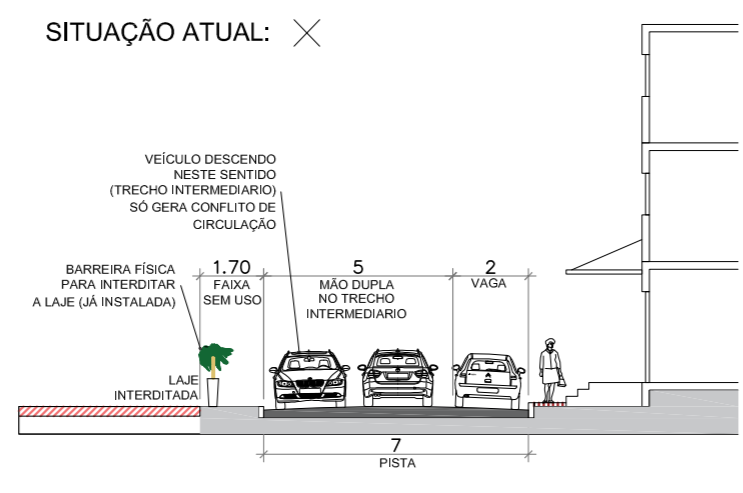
SITUAÇÃO ATUAL: ╳

VEÍCULO DESCENDO NESTE SENTIDO (TRECHO INTERMEDIARIO) SÓ GERA CONFLITO DE CIRCULAÇÃO

BARREIRA FÍSICA PARA INTERDITAR A LAJE (JÁ INSTALADA)

1.70
FAIXA SEM USO

5
MÃO DUPLA NO TRECHO INTERMEDIARIO

2
VAGA

LAJE INTERDITADA

7
PISTA